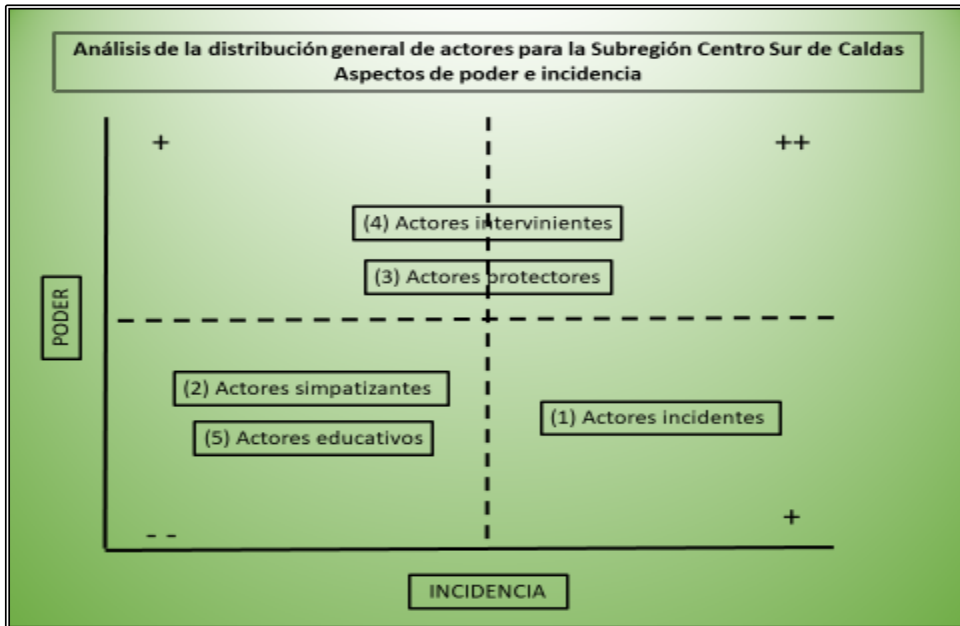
Análisis de la distribución general de actores para la Subregión Centro Sur de Caldas
Aspectos de poder e incidencia

+

++

(4) Actores intervinientes

(3) Actores protectores

PODER

(2) Actores simpatizantes

(5) Actores educativos

(1) Actores incidentes

- -

+

INCIDENCIA